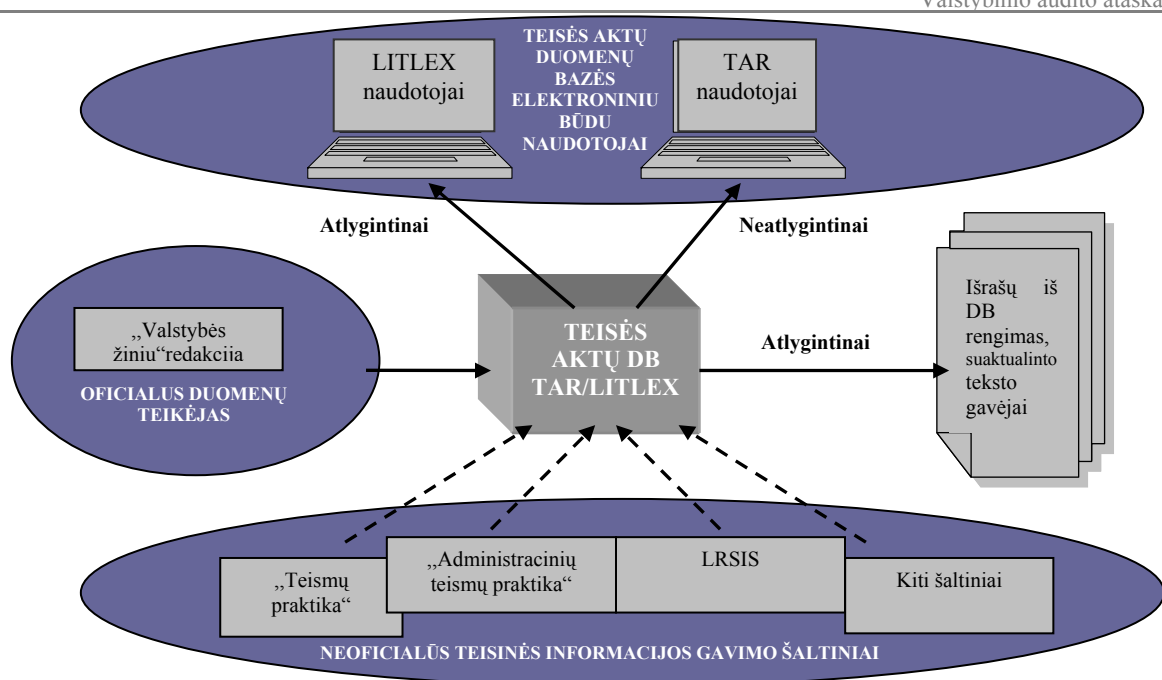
Valstybinio audito ataska

TEISĖS AKTŲ DUOMENŲ BAZĖS ELEKTRONINIU BŪDU NAUDOTOJAI

LITLEX naudotojai

TAR naudotojai

Atlygintinai

Neatlygintinai

„Valstybės žinių“redakcija

OFICIALUS DUOMENŲ TEIKĖJAS

TEISĖS AKTŲ DB TAR/LITLEX

Atlygintinai

Išrašų iš DB rengimas, suaktualinto teksto gavėjai

„Teismų praktika“

„Administracinių teismų praktika“

LRSIS

Kiti šaltiniai

NEOFICIALŪS TEISINĖS INFORMACIJOS GAVIMO ŠALTINIAI